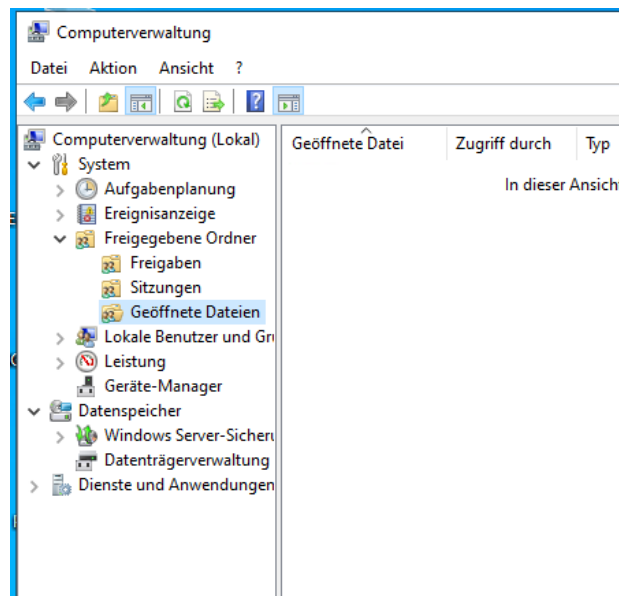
Computerverwaltung

Datei Aktion Ansicht ?

Computerverwaltung (Lokal)
System
Aufgabenplanung
Ereignisanzeige
Freigegebene Ordner
Freigaben
Sitzungen
Geöffnete Dateien
Lokale Benutzer und Gr
Leistung
Geräte-Manager
Datenspeicher
Windows Server-Sicher
Datenträgerverwaltung
Dienste und Anwendungen

| Geöffnete Datei | Zugriff durch | Typ |
|---|---|---|

In dieser Ansich